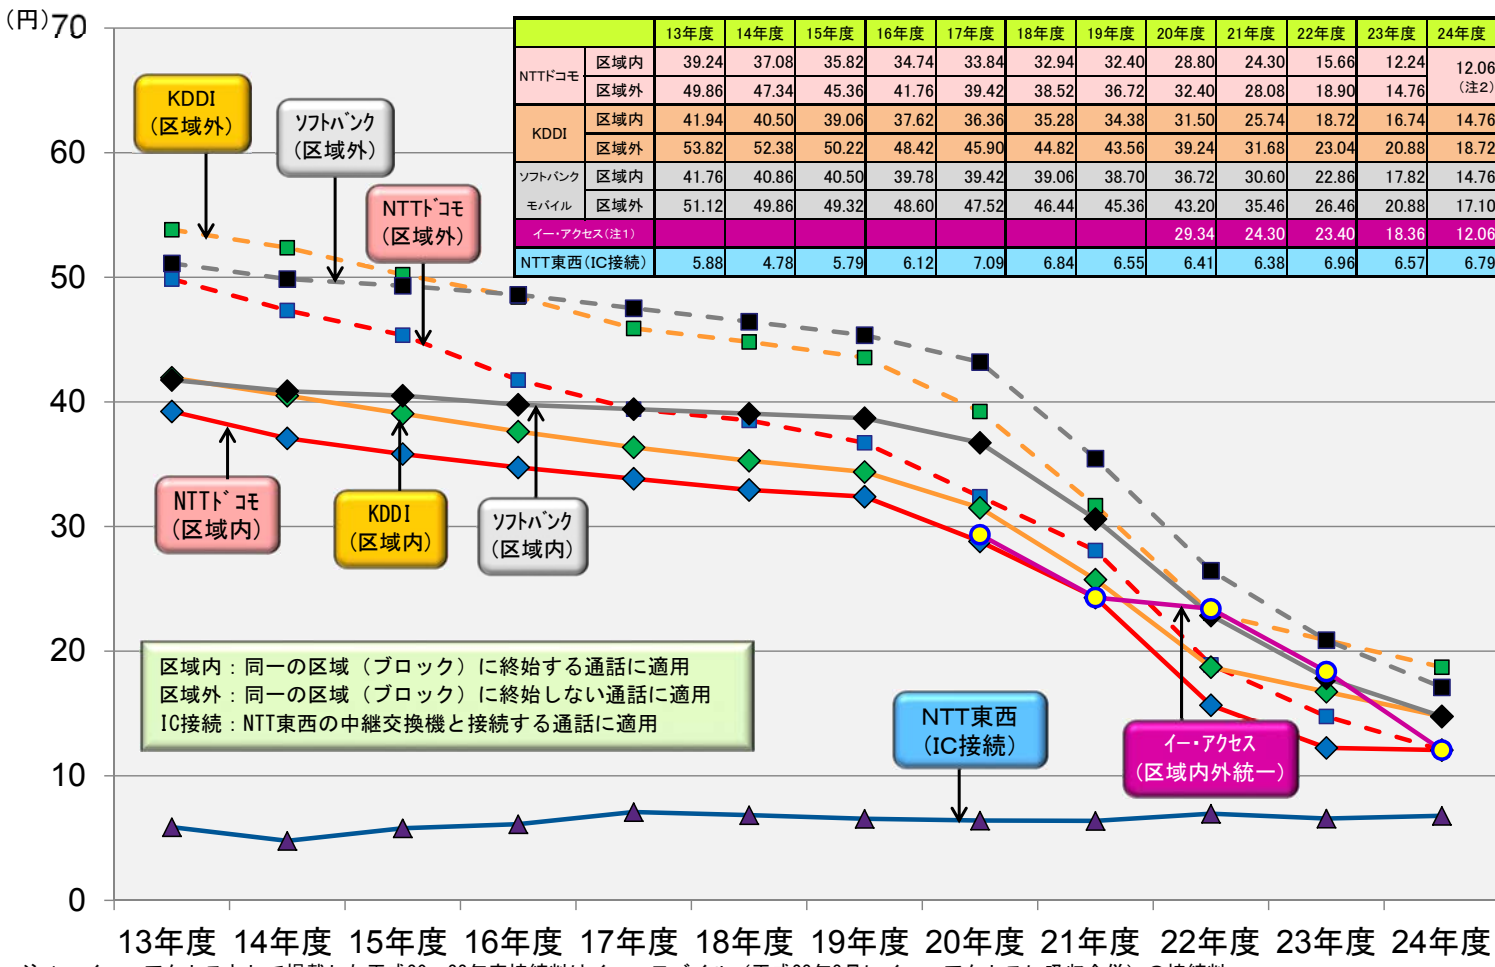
(円)70

60

50

40

30

20

10

0

KDDI
(区域外)

ｿﾌﾄﾊﾞﾝｸ
(区域外)

NTTﾄﾞｺﾓ
(区域外)

| | | 13年度 | 14年度 | 15年度 | 16年度 | 17年度 | 18年度 | 19年度 | 20年度 | 21年度 | 22年度 | 23年度 | 24年度 |
|---|---|---|---|---|---|---|---|---|---|---|---|---|---|
| NTTドコモ | 区域内 | 39.24 | 37.08 | 35.82 | 34.74 | 33.84 | 32.94 | 32.40 | 28.80 | 24.30 | 15.66 | 12.24 | 12.06 (注2) |
| | 区域外 | 49.86 | 47.34 | 45.36 | 41.76 | 39.42 | 38.52 | 36.72 | 32.40 | 28.08 | 18.90 | 14.76 | |
| KDDI | 区域内 | 41.94 | 40.50 | 39.06 | 37.62 | 36.36 | 35.28 | 34.38 | 31.50 | 25.74 | 18.72 | 16.74 | 14.76 |
| | 区域外 | 53.82 | 52.38 | 50.22 | 48.42 | 45.90 | 44.82 | 43.56 | 39.24 | 31.68 | 23.04 | 20.88 | 18.72 |
| ソフトバンク | 区域内 | 41.76 | 40.86 | 40.50 | 39.78 | 39.42 | 39.06 | 38.70 | 36.72 | 30.60 | 22.86 | 17.82 | 14.76 |
| モバイル | 区域外 | 51.12 | 49.86 | 49.32 | 48.60 | 47.52 | 46.44 | 45.36 | 43.20 | 35.46 | 26.46 | 20.88 | 17.10 |
| イー・アクセス(注1) | | | | | | | | | 29.34 | 24.30 | 23.40 | 18.36 | 12.06 |
| NTT東西(IC接続) | | 5.88 | 4.78 | 5.79 | 6.12 | 7.09 | 6.84 | 6.55 | 6.41 | 6.38 | 6.96 | 6.57 | 6.79 |

NTTﾄﾞｺﾓ
(区域内)

KDDI
(区域内)

ｿﾌﾄﾊﾞﾝｸ
(区域内)

区域内：同一の区域（ブロック）に終始する通話に適用
区域外：同一の区域（ブロック）に終始しない通話に適用
IC接続：NTT東西の中継交換機と接続する通話に適用

NTT東西
(IC接続)

イー・アクセス
(区域内外統一)

13年度 14年度 15年度 16年度 17年度 18年度 19年度 20年度 21年度 22年度 23年度 24年度

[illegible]